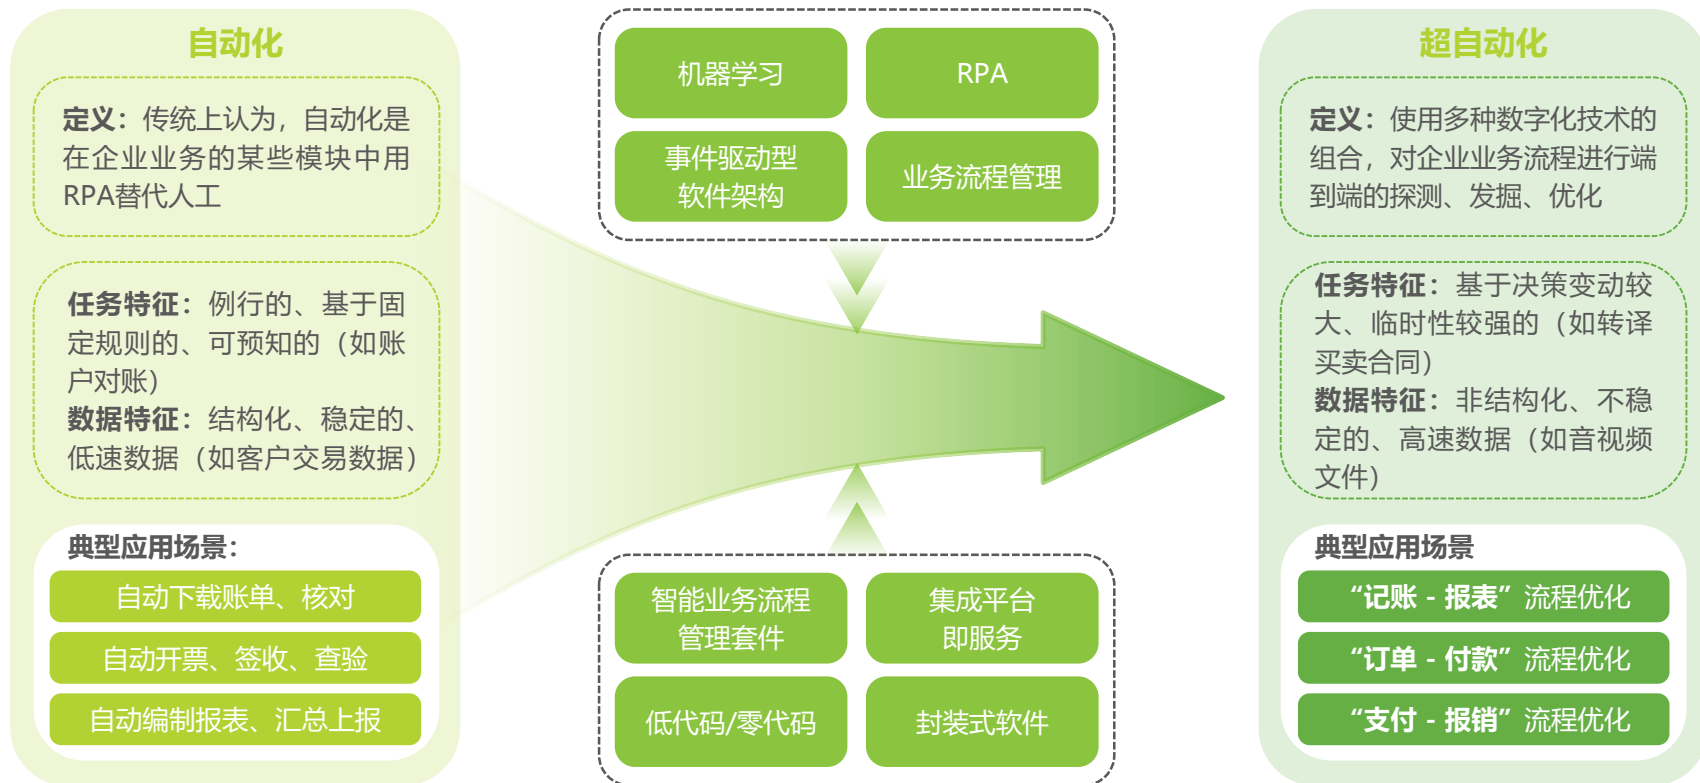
自动化

定义：传统上认为，自动化是在企业业务的某些模块中用RPA替代人工

任务特征：例行的、基于固定规则的、可预知的（如账户对账）
数据特征：结构化、稳定的、低速数据（如客户交易数据）

典型应用场景：

自动下载账单、核对

自动开票、签收、查验

自动编制报表、汇总上报

机器学习

RPA

事件驱动型软件架构

业务流程管理

智能业务流程管理套件

集成平台即服务

低代码/零代码

封装式软件

超自动化

定义：使用多种数字化技术的组合，对企业业务流程进行端到端的探测、发掘、优化

任务特征：基于决策变动较大、临时性较强的（如转译买卖合同）
数据特征：非结构化、不稳定的、高速数据（如音视频文件）

典型应用场景

“记账 - 报表”流程优化

“订单 - 付款”流程优化

“支付 - 报销”流程优化